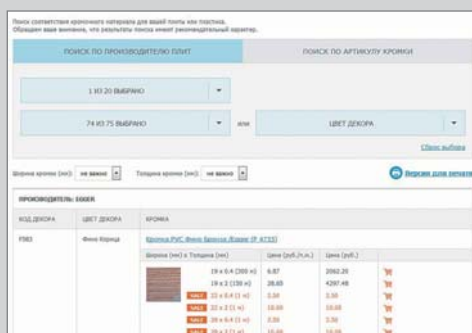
Поиск соответствия кромочного материала для вашей плиты или пластика.
Обращаем ваше внимание, что результаты поиска имеют рекомендательный характер.

ПОИСК ПО ПРОИЗВОДИТЕЛЮ ПЛИТ

ПОИСК ПО АРТИКУЛУ КРОМКИ

1 ИЗ 20 ВЫБРАНО

74 ИЗ 75 ВЫБРАНО

или

ЦВЕТ ДЕКОРА

Сброс выбора

Ширина кромки (мм): не важно

Толщина кромки (мм): не важно

Версия для печати

ПРОИЗВОДИТЕЛЬ: EGGER

| КОД ДЕКОРА | ЦВЕТ ДЕКОРА | КРОМКА |
|---|---|---|
| F583 | Фино Корица | Кромка PVC Фино Бронза /Egger (F 4733) |

| Ширина х Толщина (мм) | Цена (руб./п.м.) | Цена (руб.) |
|---|---|---|
| 19 x 0.4 (200 м) | 6.87 | 2062.20 |
| 19 x 2 (150 м) | 28.65 | 4297.48 |
| SALE 22 x 0.4 (1 м) | 3.30 | 3.30 |
| SALE 22 x 2 (1 м) | 10.00 | 10.00 |
| SALE 28 x 0.4 (1 м) | 3.50 | 3.50 |
| SALE 28 x 2 (1 м) | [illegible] | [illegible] |